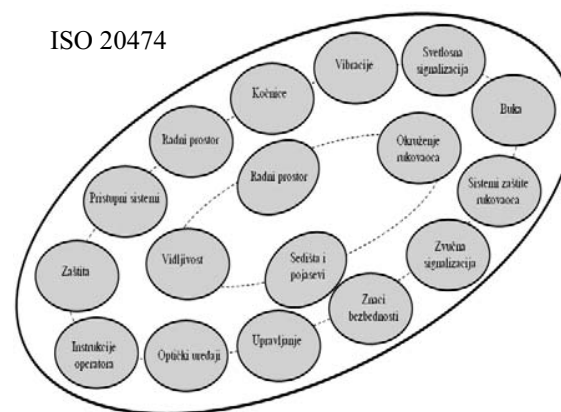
ISO 20474

Vibracije

Svetlosna signalizacija

Kočnice

Buka

Radni prostor

Okruženje rukovaoca

Radni prostor

Pristupni sistemi

Sistemi zaštite rukovaoca

Vidljivost

Sedišta i pojasevi

Zvučna signalizacija

Zaštita

Znaci bezbednosti

Upravljanje

Instrukcije operatora

Optički uređaji